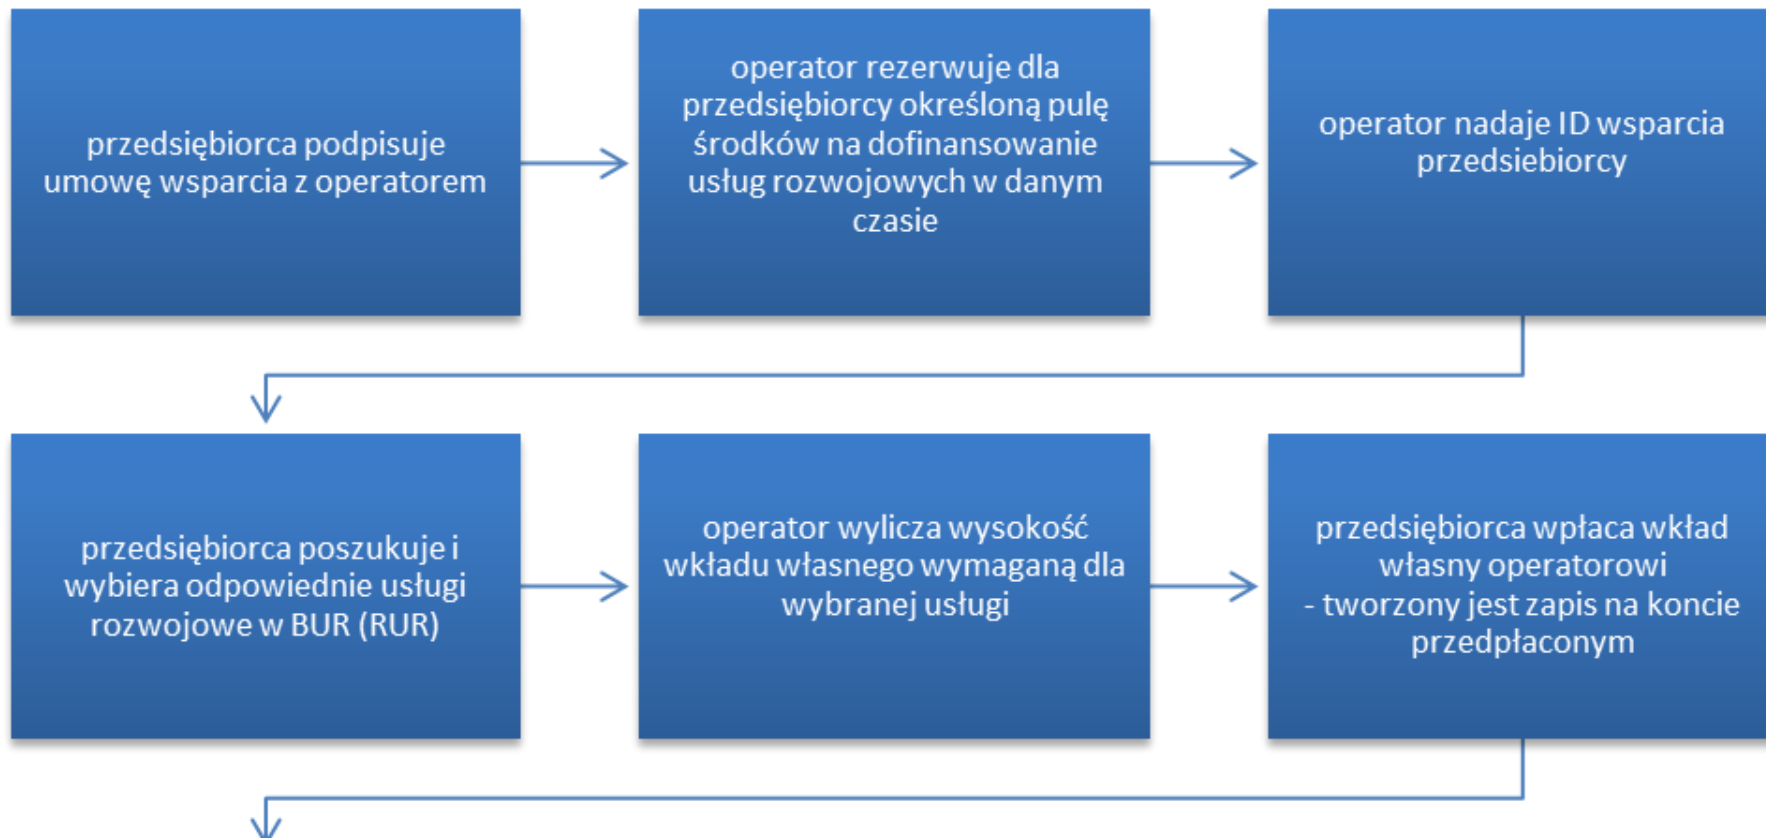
przedsiębiorca podpisuje umowę wsparcia z operatorem

operator rezerwuje dla przedsiębiorcy określoną pulę środków na dofinansowanie usług rozwojowych w danym czasie

operator nadaje ID wsparcia przedsiebiorcy

przedsiębiorca poszukuje i wybiera odpowiednie usługi rozwojowe w BUR (RUR)

operator wylicza wysokość wkładu własnego wymaganą dla wybranej usługi

przedsiębiorca wpłaca wkład własny operatorowi
- tworzony jest zapis na koncie przedpłaconym